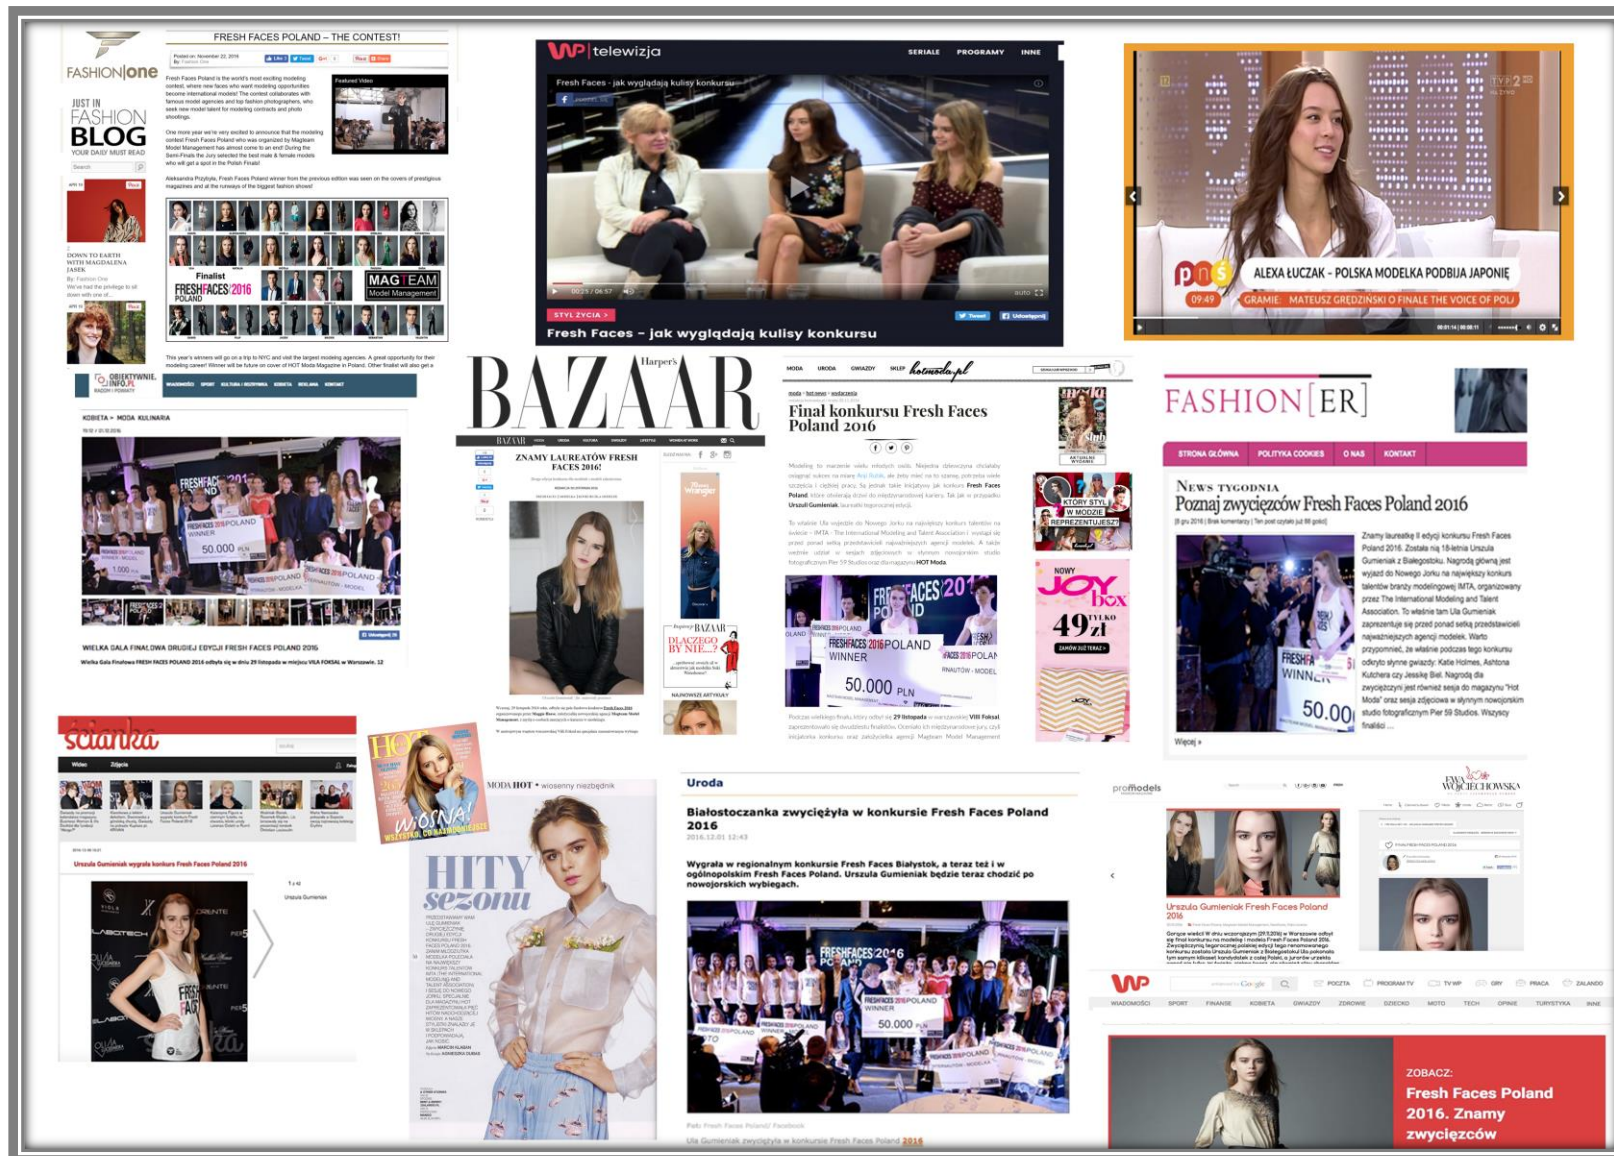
FASHION one

FRESH FACES POLAND – THE CONTEST!

JUST IN FASHION BLOG YOUR DAILY MUST READ

Fresh Faces Poland is the world's most exciting modeling contest, where new faces who want modeling opportunities become international models! The contest collaborates with famous model agencies and top fashion photographers, who seek new model talent for modeling contracts and photo shootings.

One more year we're very excited to announce that the modeling contest Fresh Faces Poland who was organized by Magteam Model Management has almost come to an end! During the Semi-Finals the Jury selected the best male & female models who will get a spot in the Polish Finals!

Featured Video

DOWN TO EARTH WITH MAGDALENA JASEK

Finalist FRESHFACES 2016 POLAND

MAG TEAM Model Management

WP telewizja

SERIALE PROGRAMY INNE

Fresh Faces - jak wyglądają kulisy konkursu

STYL ŻYCIA >

Fresh Faces - jak wyglądają kulisy konkursu

TVP 2

ALEXA ŁUCZAK - POLSKA MODELKA PODBIJA JAPONIĘ

09:49

GRAMIE: MATEUSZ GRĘDZIŃSKI O FINALE THE VOICE OF POLAND

OBIEKTYWNIE.INFO.PL

KOBIETA » MODA KULINARIA

FRESHFACES 2016 POLAND WINNER 50.000 PLN

WIELKA GALA FINAŁOWA DRUGIEJ EDYCJI FRESH FACES POLAND 2016

Harper's BAZAAR

ZNAMY LAUREATÓW FRESH FACES 2016!

DLACZEGO BY NIE...?

hotmoda.pl

Finał konkursu Fresh Faces Poland 2016

NOWY JOY box 49 zł

FASHION[ER]

STRONA GŁÓWNA POLITYKA COOKIES O NAS KONTAKT

News tygodnia

Poznaj zwycięzców Fresh Faces Poland 2016

Więcej »

ścianka

Urszula Gumieniak wygrała konkurs Fresh Faces Poland 2016

HOT

WIOSNA! WSZYSTKO, CO NAJMODNIEJSZE

MODA HOT • wiosenny niezbędnik

HITY sezonu

Uroda

Białostoczanka zwyciężyła w konkursie Fresh Faces Poland 2016

Wygrała w regionalnym konkursie Fresh Faces Białystok, a teraz też i w ogólnopolskim Fresh Faces Poland. Urszula Gumieniak będzie teraz chodzić po nowojorskich wybiegach.

Ula Gumieniak zwyciężyła w konkursie Fresh Faces Poland 2016

promodels

Urszula Gumieniak Fresh Faces Poland 2016

EWA WOJCIECHOWSKA

WP

POCZTA PROGRAM TV TV WP GRY PRACA ZALANDO

WIADOMOŚCI SPORT FINANSE KOBIETA GWIAZDY ZDROWIE DZIECKO MOTO TECH OPINIE TURYSTYKA INNE

ZOBACZ: Fresh Faces Poland 2016. Znamy zwycięzców